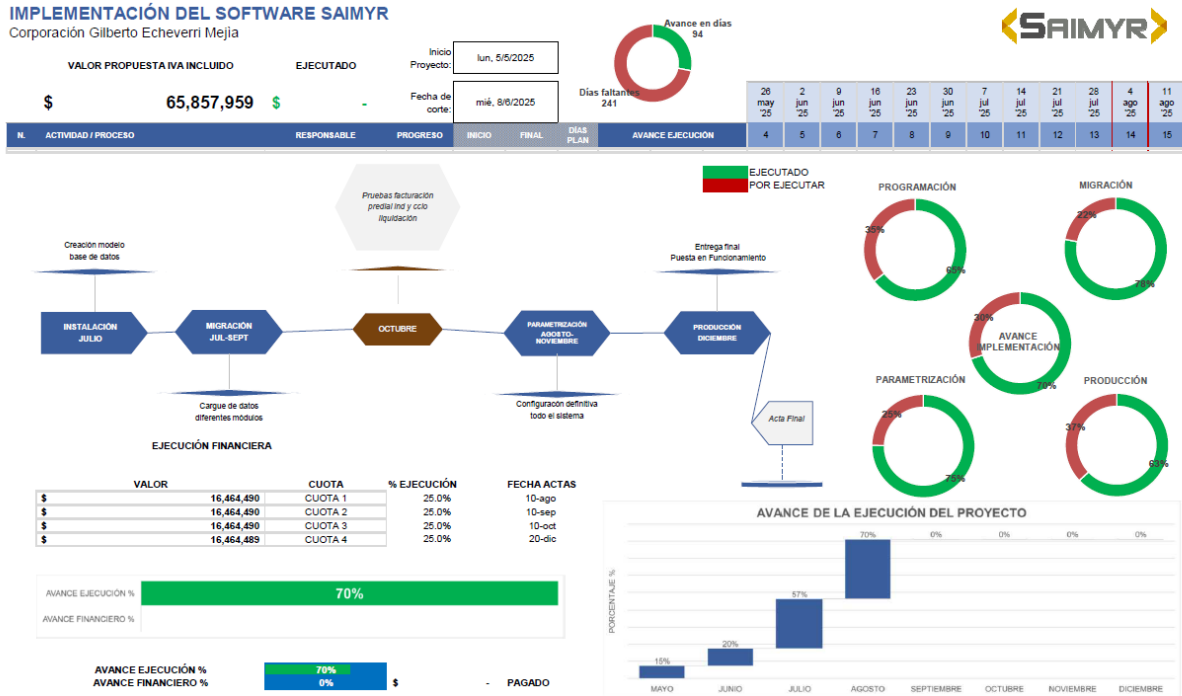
IMPLEMENTACIÓN DEL SOFTWARE SAIMYR
Corporación Gilberto Echeverri Mejia

SAIMYR

VALOR PROPUESTA IVA INCLUIDO
EJECUTADO
$ 65,857,959 $ -

Inicio Proyecto: lun, 5/5/2025
Fecha de corte: mié, 8/6/2025

Avance en días 94
Días faltantes 241

| 26 may '25 | 2 jun '25 | 9 jun '25 | 16 jun '25 | 23 jun '25 | 30 jun '25 | 7 jul '25 | 14 jul '25 | 21 jul '25 | 28 jul '25 | 4 ago '25 | 11 ago '25 |
|---|---|---|---|---|---|---|---|---|---|---|---|
| 4 | 5 | 6 | 7 | 8 | 9 | 10 | 11 | 12 | 13 | 14 | 15 |

N. ACTIVIDAD / PROCESO RESPONSABLE PROGRESO INICIO FINAL DÍAS PLAN AVANCE EJECUCIÓN

Pruebas facturación predial Ind y cclo liquidación

Creación modelo base de datos

Entrega final Puesta en Funcionamiento

INSTALACIÓN JULIO
MIGRACIÓN JUL-SEPT
OCTUBRE
PARAMETRIZACIÓN AGOSTO-NOVIEMBRE
PRODUCCIÓN DICIEMBRE

Cargue de datos diferentes módulos

Configuracón definitiva todo el sistema

Acta Final

EJECUTADO
POR EJECUTAR

PROGRAMACIÓN 35% 65%
MIGRACIÓN 22% 78%
AVANCE IMPLEMENTACIÓN 30% 70%
PARAMETRIZACIÓN 25% 75%
PRODUCCIÓN 37% 63%

EJECUCIÓN FINANCIERA

| VALOR | | CUOTA | % EJECUCIÓN | FECHA ACTAS |
|---|---|---|---|---|
| $ | 16,464,490 | CUOTA 1 | 25.0% | 10-ago |
| $ | 16,464,490 | CUOTA 2 | 25.0% | 10-sep |
| $ | 16,464,490 | CUOTA 3 | 25.0% | 10-oct |
| $ | 16,464,489 | CUOTA 4 | 25.0% | 20-dic |

AVANCE EJECUCIÓN % 70%
AVANCE FINANCIERO %

AVANCE DE LA EJECUCIÓN DEL PROYECTO
PORCENTAJE %
15% 20% 57% 70% 0% 0% 0% 0%
MAYO JUNIO JULIO AGOSTO SEPTIEMBRE OCTUBRE NOVIEMBRE DICIEMBRE

AVANCE EJECUCIÓN % 70%
AVANCE FINANCIERO % 0% $ - PAGADO